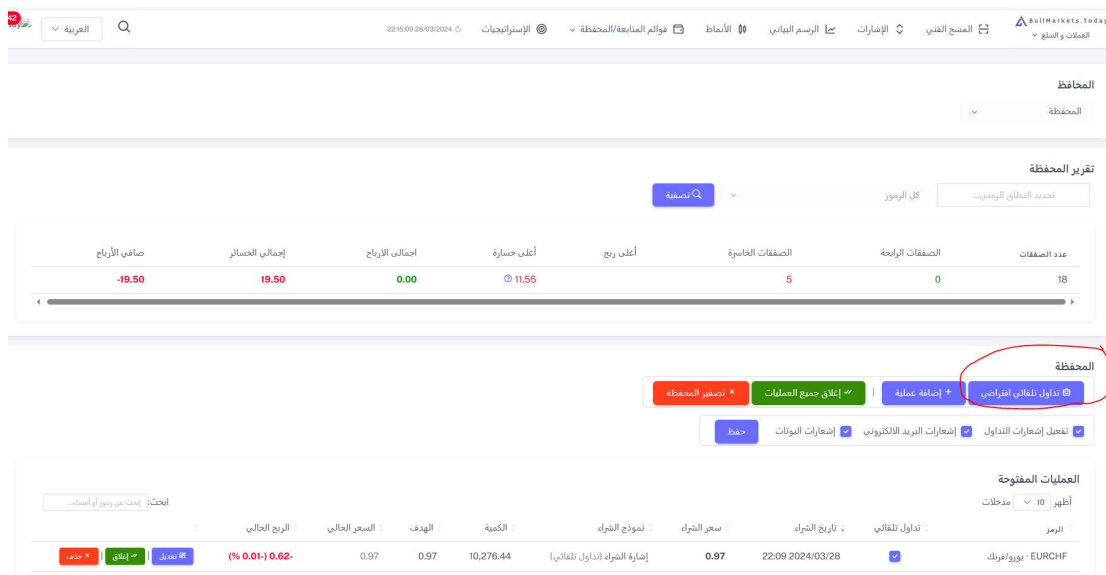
BullMarkets.Today
العملات و السلع
المسح الفني
الإشارات
الرسم البياني
الأنماط
قوائم المتابعة/المحفظة
الإستراتيجيات
22:15:09 28/03/2024
العربية
42

المحافظ
المحفظة

تقرير المحفظة
تحديد النطاق الزمني...
كل الرموز
تصفية

| عدد الصفقات | الصفقات الرابحة | الصفقات الخاسرة | أعلى ربح | أعلى خسارة | اجمالي الارباح | إجمالي الخسائر | صافي الأرباح |
|---|---|---|---|---|---|---|---|
| 18 | 0 | 5 | | 11.55 | 0.00 | 19.50 | -19.50 |

المحفظة
تداول تلقائي افتراضي
+ إضافة عملية
إغلاق جميع العمليات
تصفير المحفظة
تفعيل إشعارات التداول
إشعارات البريد الالكتروني
إشعارات البوتات
حفظ

العمليات المفتوحة
أظهر 10 مدخلات
ابحث: إبحث عن رموز أو أسماء...

| الرمز | تداول تلقائي | تاريخ الشراء | سعر الشراء | نموذج الشراء | الكمية | الهدف | السعر الحالي | الربح الحالي | |
|---|---|---|---|---|---|---|---|---|---|
| EURCHF - يورو/فرنك | ✓ | 22:09 2024/03/28 | 0.97 | إشارة الشراء (تداول تلقائي) | 10,276.44 | 0.97 | 0.97 | (0.01-%) 0.62- | تعديل إغلاق حذف |